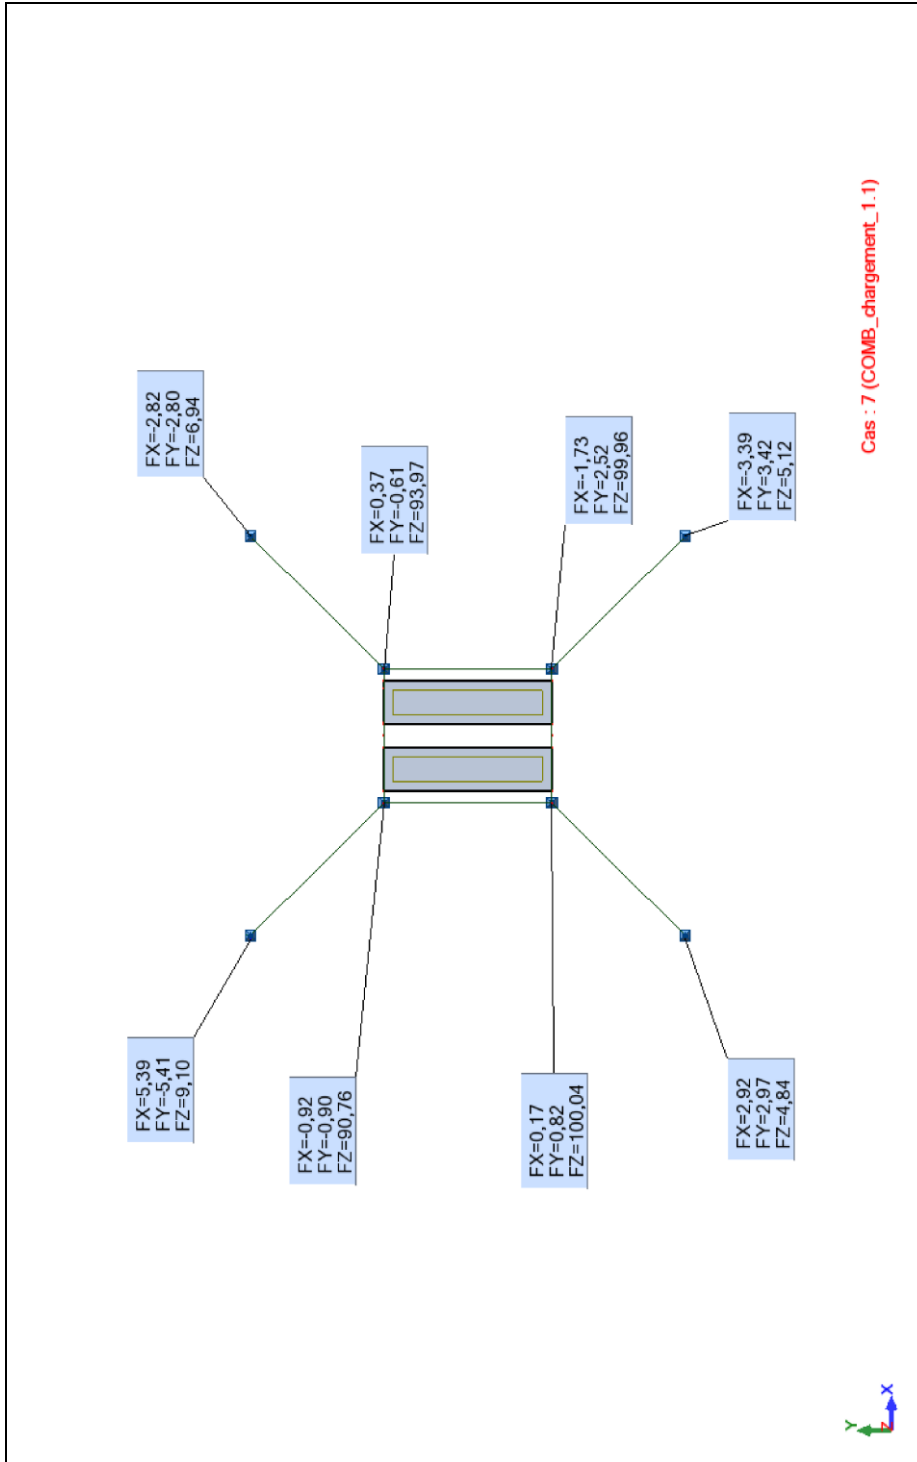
FX=-2,82
FY=-2,80
FZ=6,94

FX=0,37
FY=-0,61
FZ=93,97

FX=-1,73
FY=2,52
FZ=99,96

FX=-3,39
FY=3,42
FZ=5,12

Cas : 7 (COMB_chargement_1.1)

FX=5,39
FY=-5,41
FZ=9,10

FX=-0,92
FY=-0,90
FZ=90,76

FX=0,17
FY=0,82
FZ=100,04

FX=2,92
FY=2,97
FZ=4,84

Y
Z
X